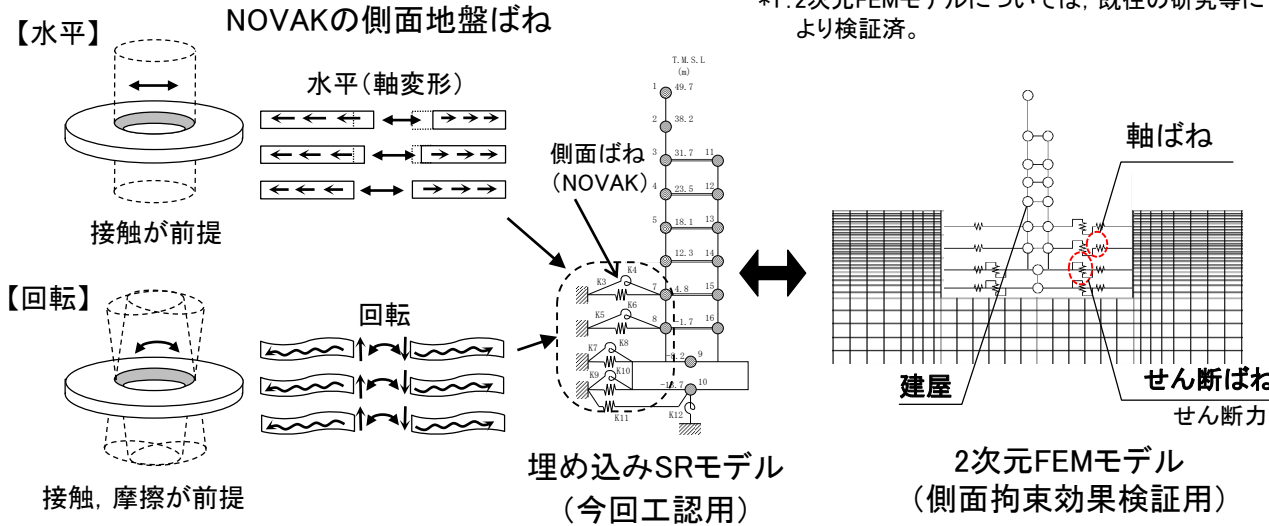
*1：2次元FEMモデルについては，既往の研究等により検証済。

【水平】

NOVAKの側面地盤ばね

水平（軸変形）

接触が前提

【回転】

回転

接触，摩擦が前提

側面ばね
（NOVAK）

T.M.S.L
(m)

1 49.7
2 38.2
3 31.7 11
4 23.5 12
5 18.1 13
6 12.3 14
7 4.8 15
8 -1.7 16
-8.2 9
-13.7 10

K3 K4 K5 K6 K7 K8 K9 K10 K11 K12

埋め込みSRモデル
（今回工認用）

軸ばね

建屋

せん断ばね
せん断力

2次元FEMモデル
（側面拘束効果検証用）